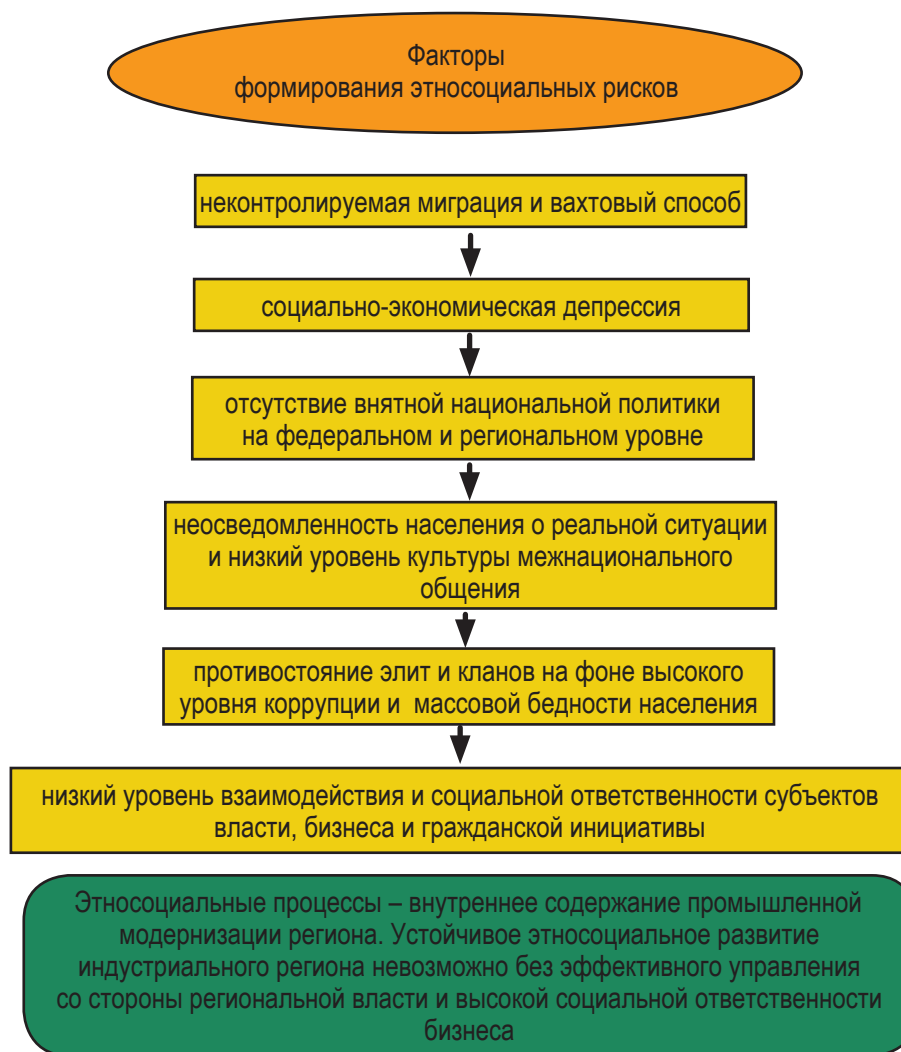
Факторы
формирования этносоциальных рисков

неконтролируемая миграция и вахтовый способ

социально-экономическая депрессия

отсутствие внятной национальной политики на федеральном и региональном уровне

неосведомленность населения о реальной ситуации и низкий уровень культуры межнационального общения

противостояние элит и кланов на фоне высокого уровня коррупции и массовой бедности населения

низкий уровень взаимодействия и социальной ответственности субъектов власти, бизнеса и гражданской инициативы

Этносоциальные процессы – внутреннее содержание промышленной модернизации региона. Устойчивое этносоциальное развитие индустриального региона невозможно без эффективного управления со стороны региональной власти и высокой социальной ответственности бизнеса